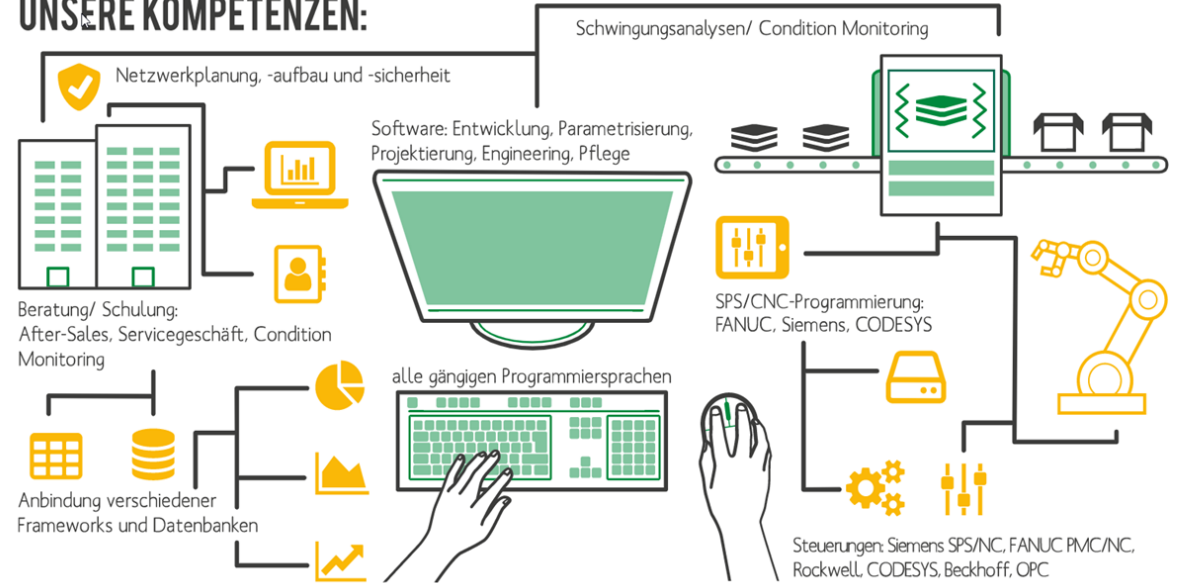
UNSERE KOMPETENZEN:

Schwingungsanalysen/ Condition Monitoring

Netzwerkplanung, -aufbau und -sicherheit

Software: Entwicklung, Parametrisierung, Projektierung, Engineering, Pflege

Beratung/ Schulung: After-Sales, Servicegeschäft, Condition Monitoring

SPS/CNC-Programmierung: FANUC, Siemens, CODESYS

alle gängigen Programmiersprachen

Anbindung verschiedener Frameworks und Datenbanken

Steuerungen: Siemens SPS/NC, FANUC PMC/NC, Rockwell, CODESYS, Beckhoff, OPC